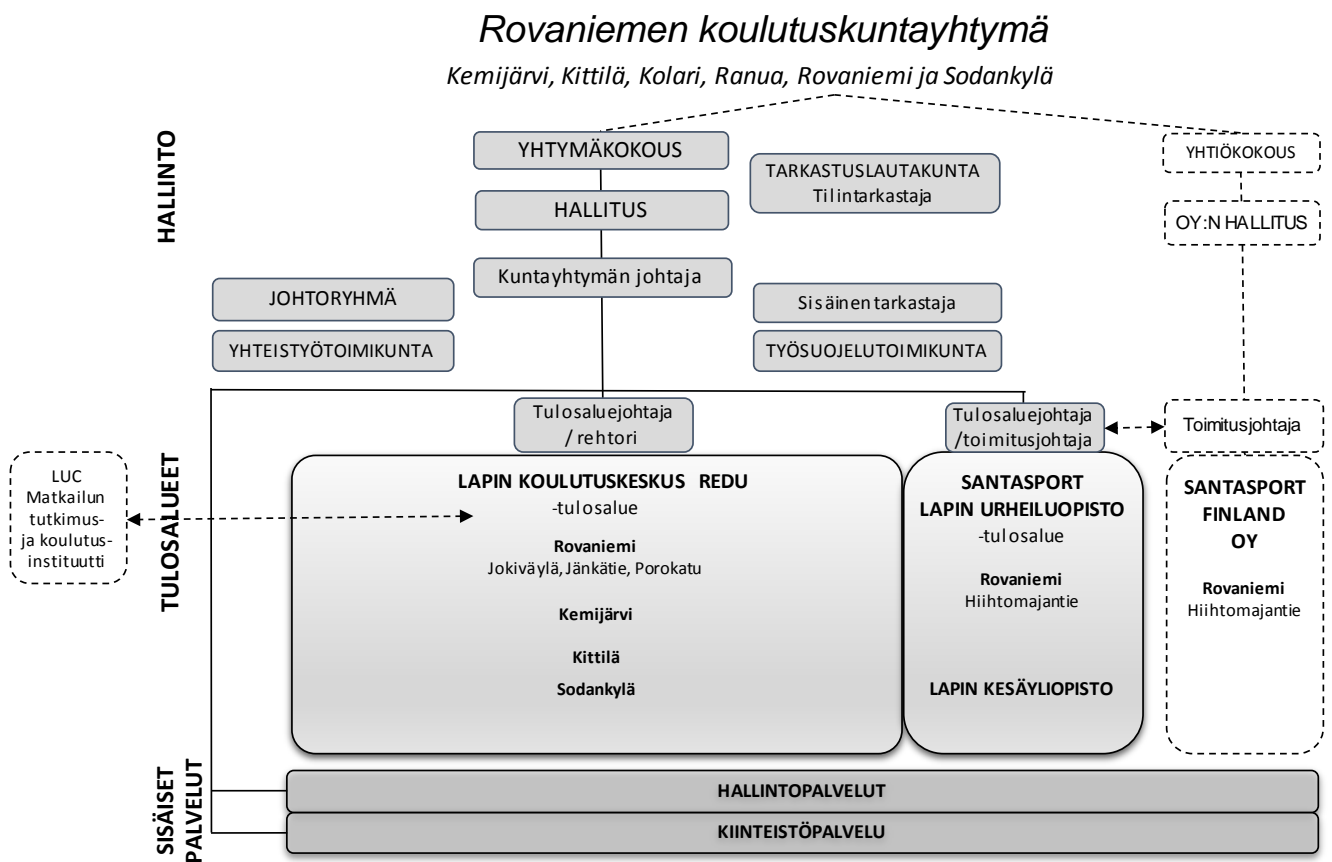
Rovaniemen koulutuskuntayhtymä

Kemijärvi, Kittilä, Kolari, Ranua, Rovaniemi ja Sodankylä

HALLINTO

YHTYMÄKOKOUS

HALLITUS

Kuntayhtymän johtaja

TARKASTUSLAUTAKUNTA
Tilintarkastaja

YHTIÖKOKOUS

OY:N HALLITUS

JOHTORYHMÄ

YHTEISTYÖTOIMIKUNTA

Sisäinen tarkastaja

TYÖSUOJELUTOIMIKUNTA

Tulosaluejohtaja / rehtori

Tulosaluejohtaja /toimitusjohtaja

Toimitusjohtaja

TULOSALUEET

LUC
Matkailun tutkimus- ja koulutusinstituutti

LAPIN KOULUTUSKESKUS REDU
-tulosalue

Rovaniemi
Jokiväylä, Jänkätie, Porokatu

Kemijärvi

Kittilä

Sodankylä

SANTASPORT
LAPIN URHEILUOPISTO
-tulosalue

Rovaniemi
Hiihtomajantie

LAPIN KESÄYLIOPISTO

SANTASPORT
FINLAND
OY

Rovaniemi
Hiihtomajantie

SISÄISET PALVELUT

HALLINTOPALVELUT

KIINTEISTÖPALVELU